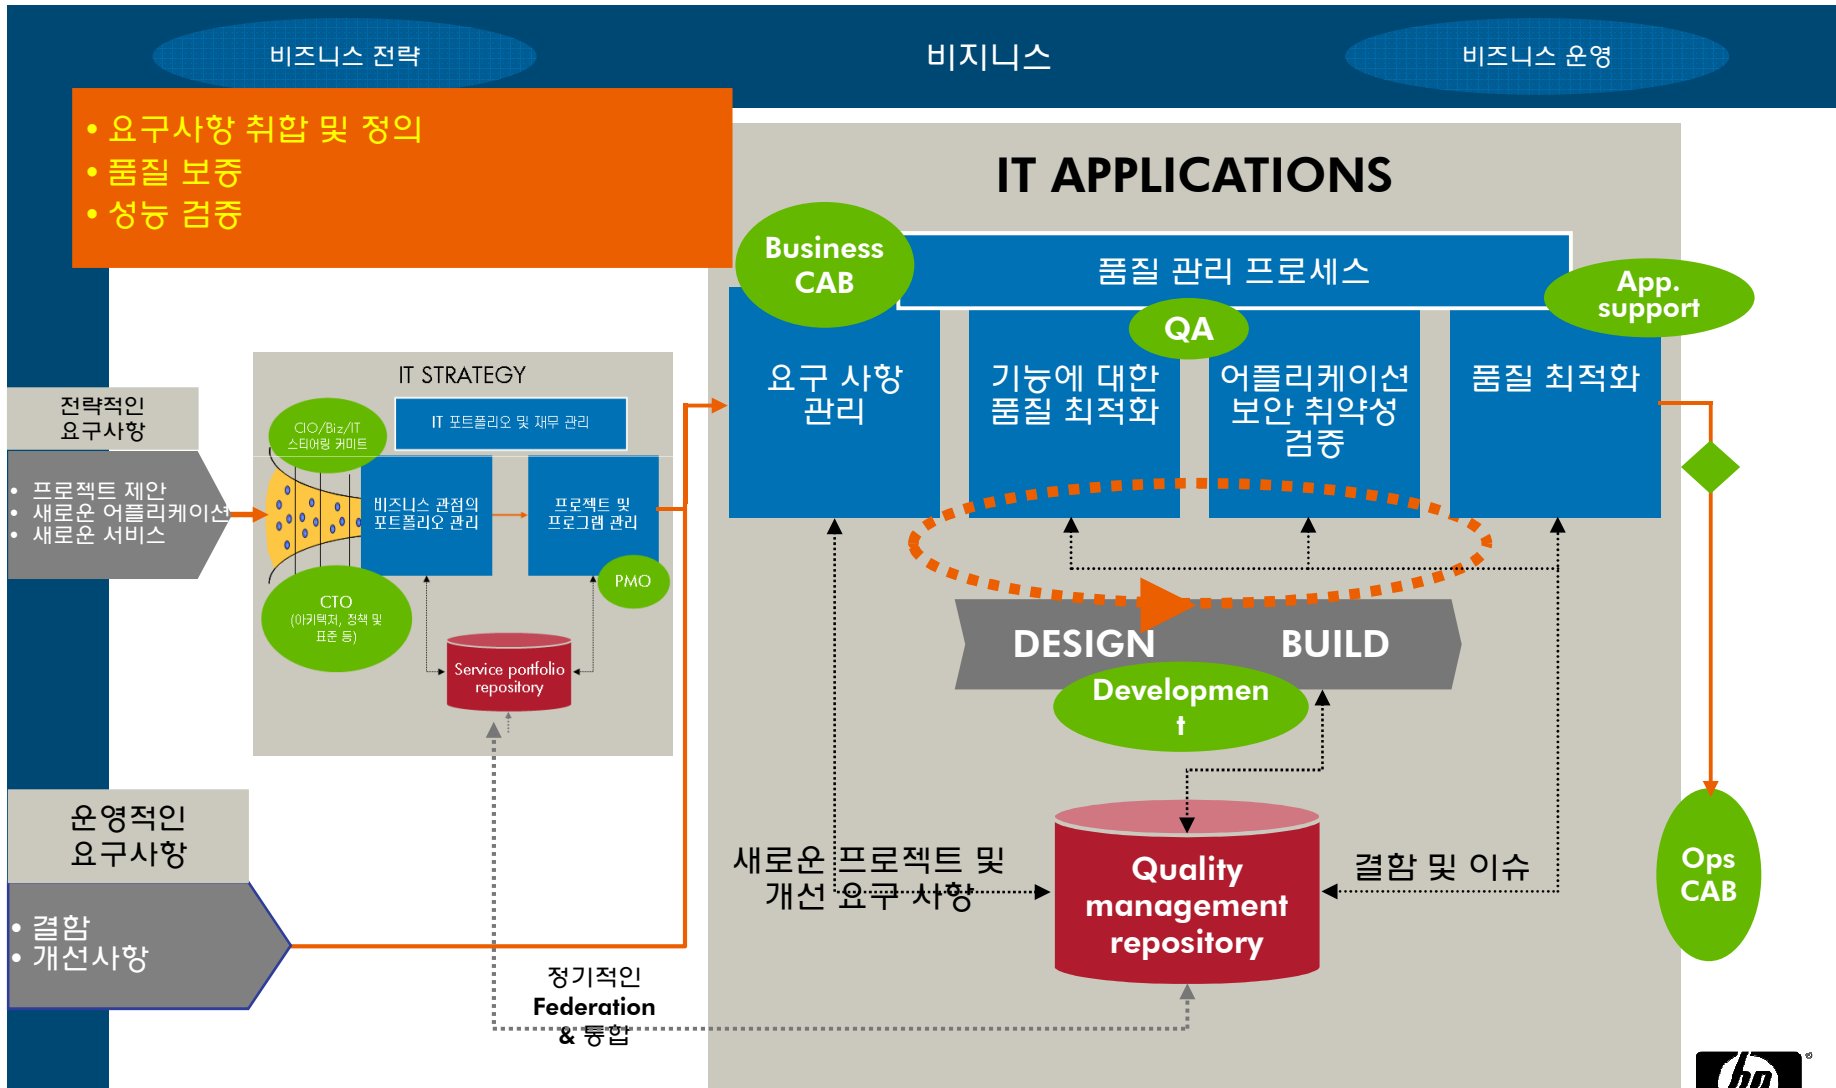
비즈니스 전략

비지니스

비즈니스 운영

• 요구사항 취합 및 정의
• 품질 보증
• 성능 검증

IT APPLICATIONS

Business CAB

품질 관리 프로세스

App. support

QA

요구 사항 관리

기능에 대한 품질 최적화

어플리케이션 보안 취약성 검증

품질 최적화

IT STRATEGY

CIO/Biz/IT 스티어링 커미트

IT 포트폴리오 및 재무 관리

비즈니스 관점의 포트폴리오 관리

프로젝트 및 프로그램 관리

PMO

CTO (아키텍처, 정책 및 표준 등)

Service portfolio repository

전략적인 요구사항

• 프로젝트 제안
• 새로운 어플리케이션
• 새로운 서비스

DESIGN

BUILD

Development

운영적인 요구사항

• 결함
• 개선사항

새로운 프로젝트 및 개선 요구 사항

Quality management repository

결함 및 이슈

Ops CAB

정기적인 Federation & 통합